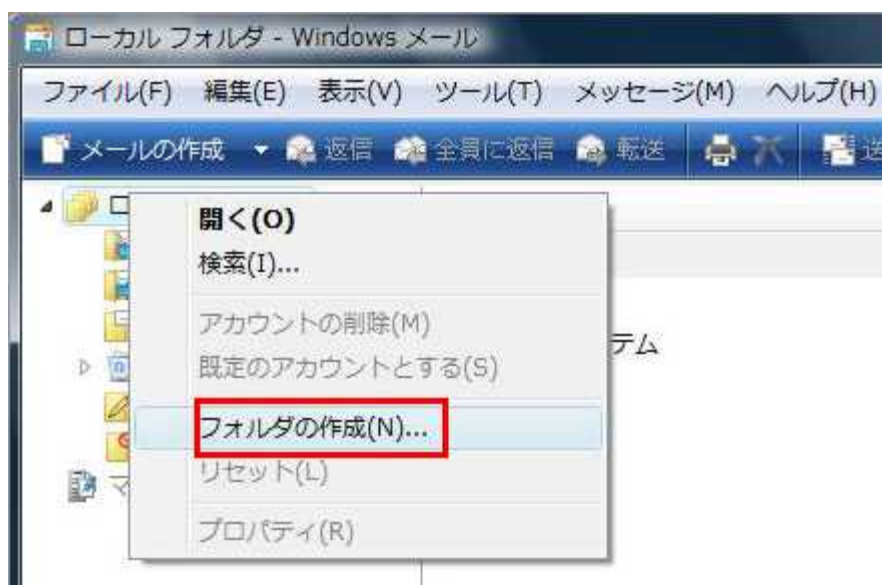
ローカル フォルダ - Windows メール

ファイル(F) 編集(E) 表示(V) ツール(T) メッセージ(M) ヘルプ(H)

メールの作成 返信 全員に返信 転送 送

ロ

開く(O)
検索(I)...
アカウントの削除(M)
既定のアカウントとする(S)
フォルダの作成(N)...
リセット(L)
プロパティ(R)

テム

マ